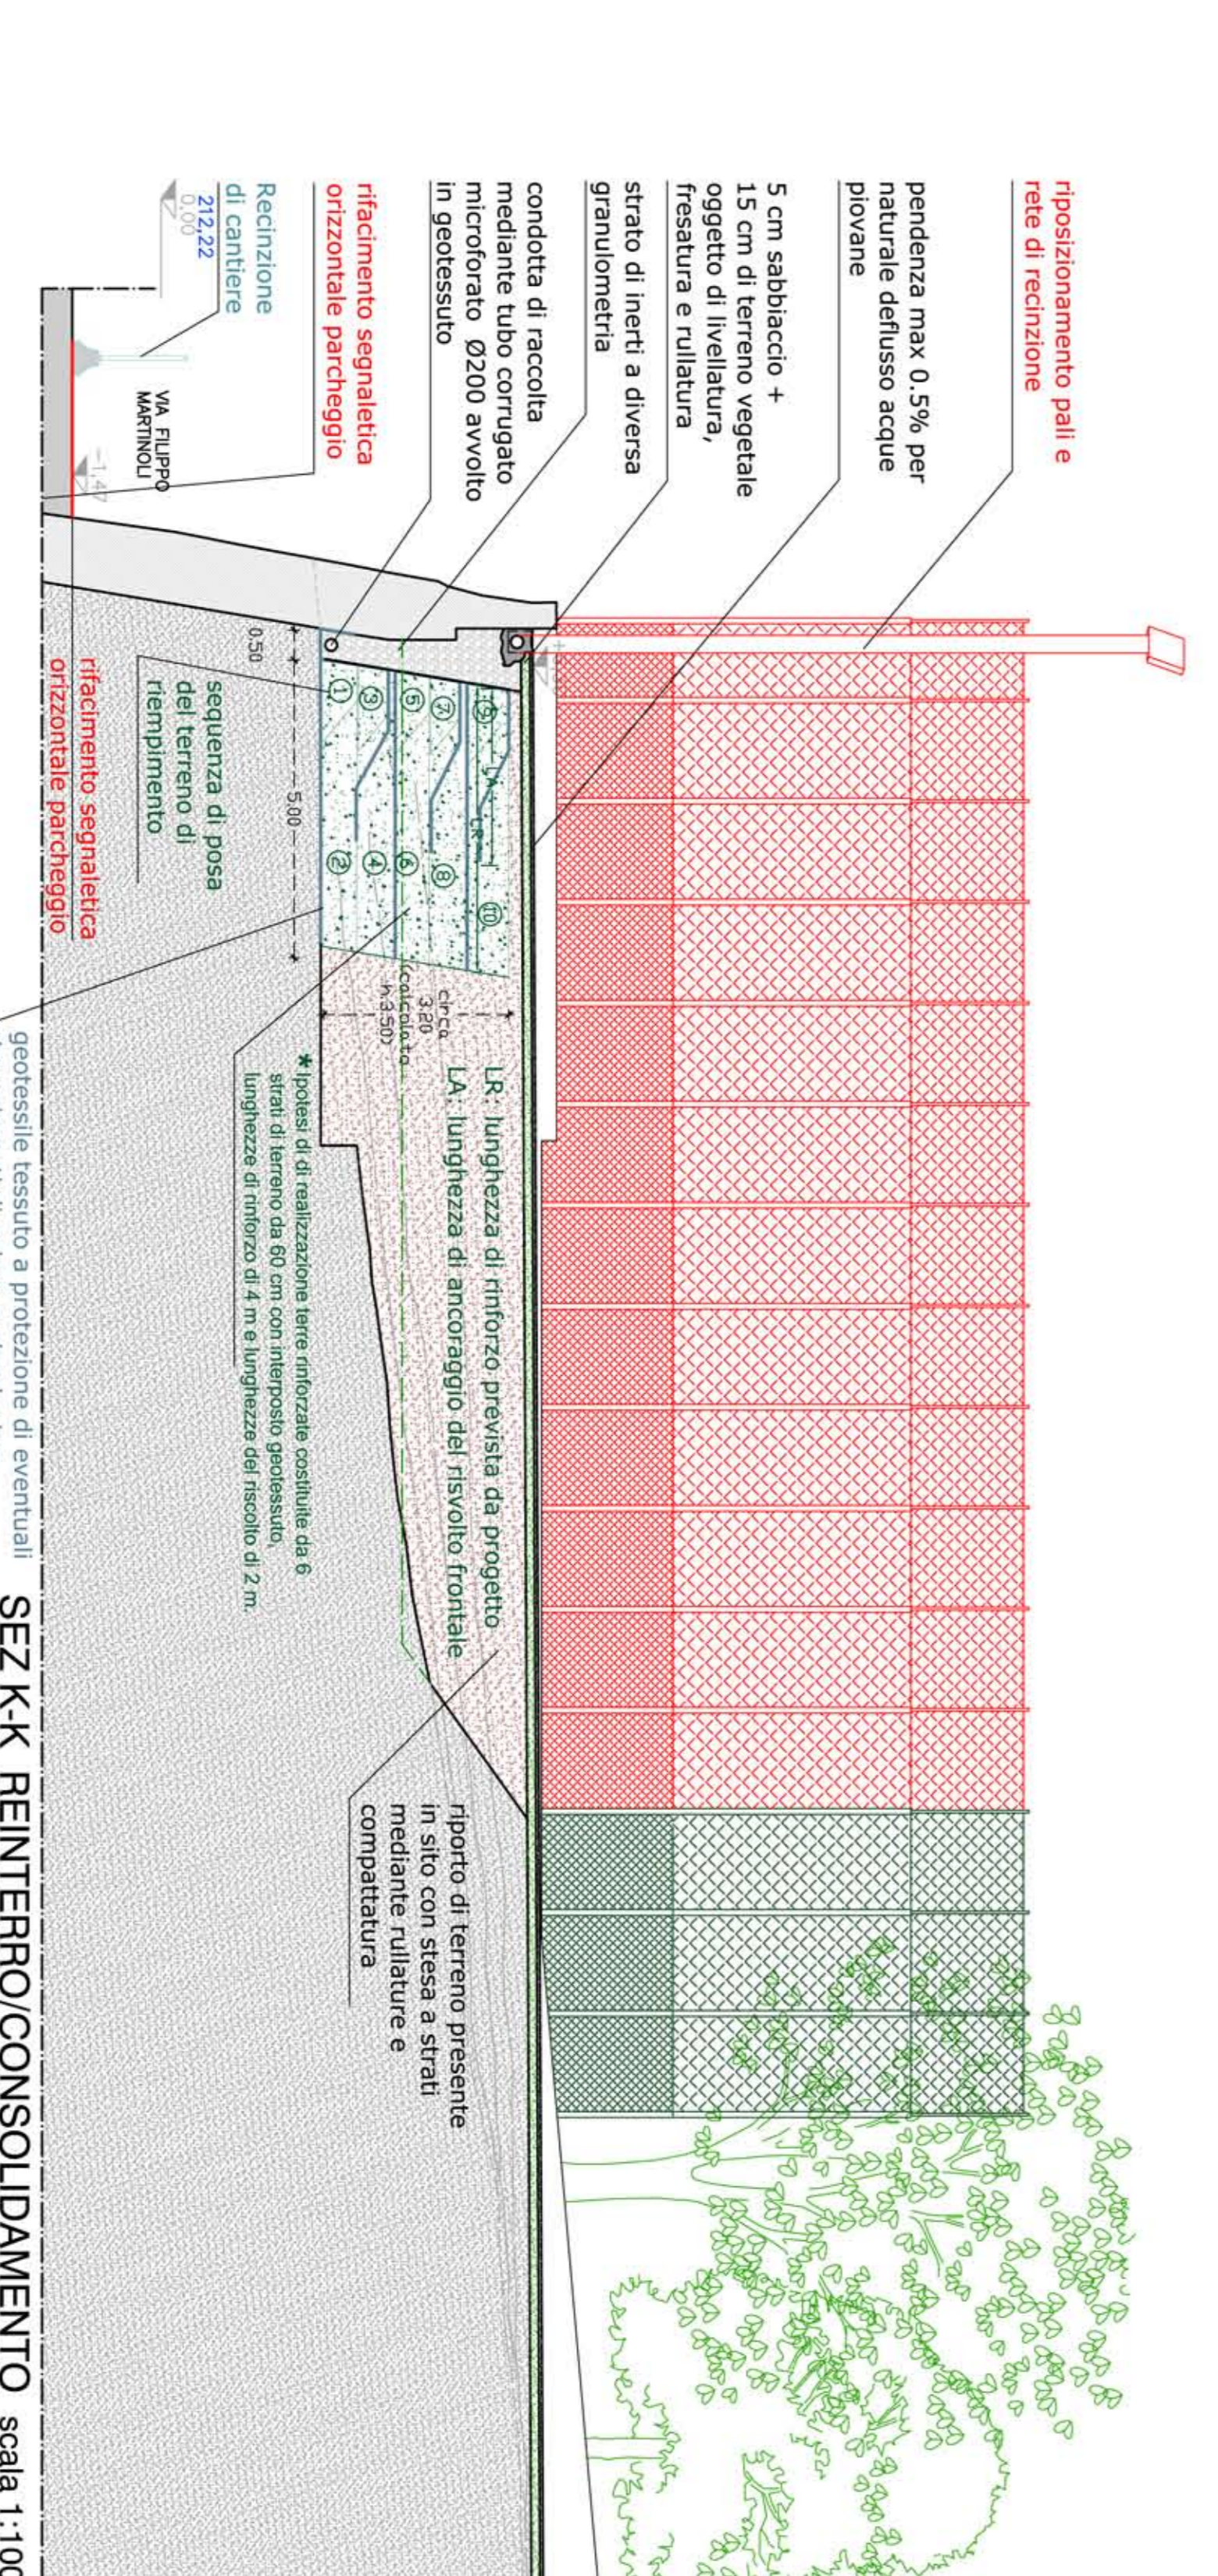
riposizionamento pali e rete di recinzione

pendenza max 0.5% per naturale deflusso acque piovane

5 cm sabbiaccio + 15 cm di terreno vegetale oggetto di livellatura, fresatura e rullatura

strato di inerti a diversa granulometria

condotta di raccolta mediante tubo corrugato microforato Ø200 avvolto in geotessuto

rifacimento segnaletica orizzontale parcheggio

Recinzione di cantiere

212,22
0,00

VIA FILIPPO MARTINOLI

-1,47

0.50

5.00

LA
LR

① ② ③ ④ ⑤ ⑥ ⑦ ⑧ ⑨ ⑩

circa 3.20 (calcolata h 3.50)

sequenza di posa del terreno di riempimento

rifacimento segnaletica orizzontale parcheggio

LR: lunghezza di rinforzo prevista da progetto
LA: lunghezza di ancoraggio del risvolto frontale

*Ipotesi di di realizzazione terre rinforzate costituite da 6 strati di terreno da 60 cm con interposto geotessuto, lunghezze di rinforzo di 4 m e lunghezze del riscolto di 2 m.

riporto di terreno presente in sito con stesa a strati mediante rullature e compattatura

geotessile tessuto a protezione di eventuali

SEZ K-K REINTERRO/CONSOLIDAMENTO scala 1:100